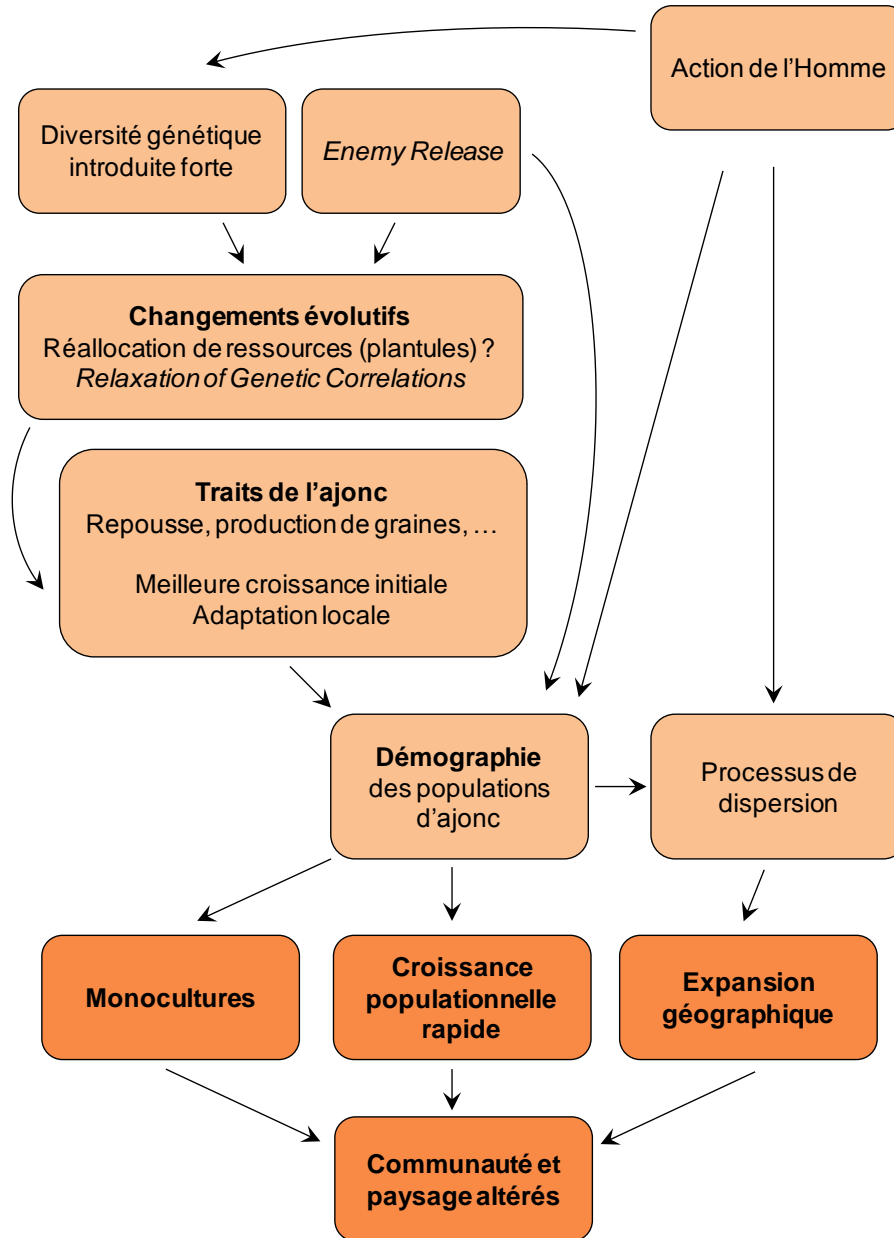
Action de l'Homme

Diversité génétique introduite forte

Enemy Release

Changements évolutifs
Réallocation de ressources (plantules) ?
Relaxation of Genetic Correlations

Traits de l'ajonc
Repousse, production de graines, …

Meilleure croissance initiale
Adaptation locale

Démographie des populations d'ajonc

Processus de dispersion

Monocultures

Croissance populationnelle rapide

Expansion géographique

Communauté et paysage altérés